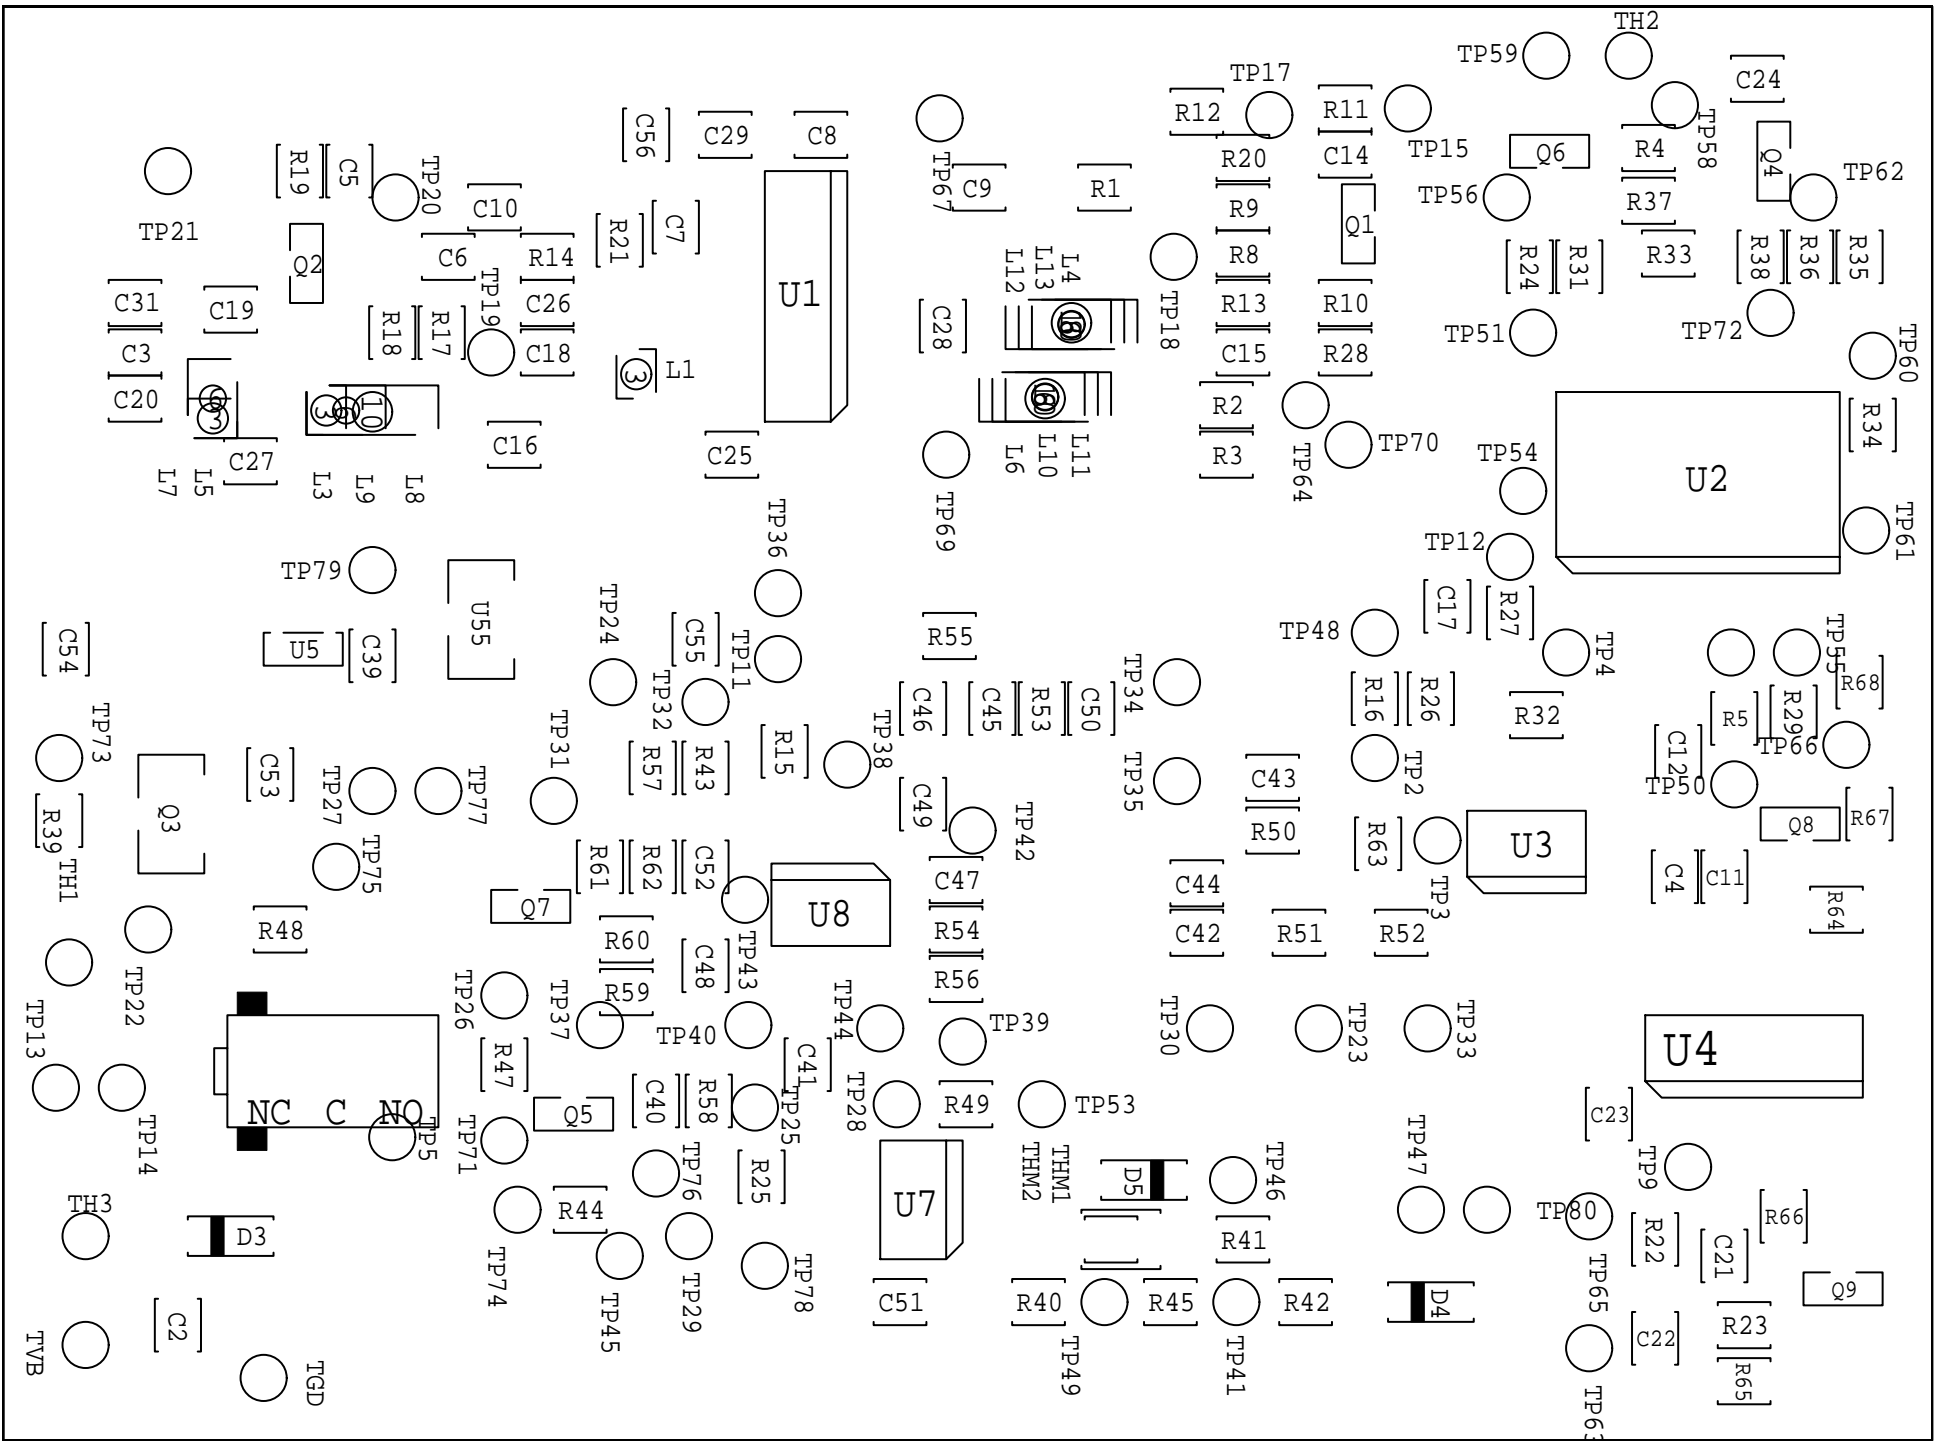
TH2
TP59
C24
TP17
R12
R11
TP58
C56
C29
C8
TP15
Q6
R4
TP62
R20
C14
Q4
R19
C5
TP20
TP67
C9
R1
R37
TP56
TP21
C10
R9
Q1
C7
R21
R14
C6
TP19
Q2
R8
R24
R31
R33
R38
R36
R35
L4
L13
L12
U1
TP18
C31
C19
C26
R18
R17
R13
R10
TP51
TP72
C28
C3
C18
C15
R28
TP60
L1
C20
R2
TP70
R34
C16
L6
L10
L11
C25
R3
TP64
TP54
C27
L7
L5
L3
L9
L8
U2
TP69
TP36
TP12
TP61
TP79
U55
C17
R27
C54
U5
C39
TP24
C55
TP11
R55
TP48
TP4
TP55
TP34
R68
TP32
C46
C45
R53
C50
R16
R26
TP73
C53
R15
TP38
R57
R43
R32
R5
R29
C12
TP66
TP31
TP27
TP77
TP35
C43
TP2
TP50
Q3
R39
C49
TP42
R50
R63
U3
Q8
R67
TH1
TP75
R61
R62
C52
C47
TP3
C4
C11
Q7
U8
C44
R64
R48
C42
R51
R52
R54
TP22
TP43
R60
C48
TP13
R56
TP37
TP26
R59
TP40
TP44
TP39
TP30
TP23
TP33
U4
R47
C41
TP28
R49
TP53
C40
R58
TP25
NC
C
NO
Q5
C23
TP5
TP14
TP71
TP9
TP76
R25
THM1
THM2
D5
TP46
TP47
TH3
D3
R44
U7
TP80
R66
R41
R22
C21
TP74
TP29
TP78
TP65
Q9
C51
R40
R45
R42
D4
C2
TP45
R23
C22
TVB
TGD
TP49
TP41
R65
TP63